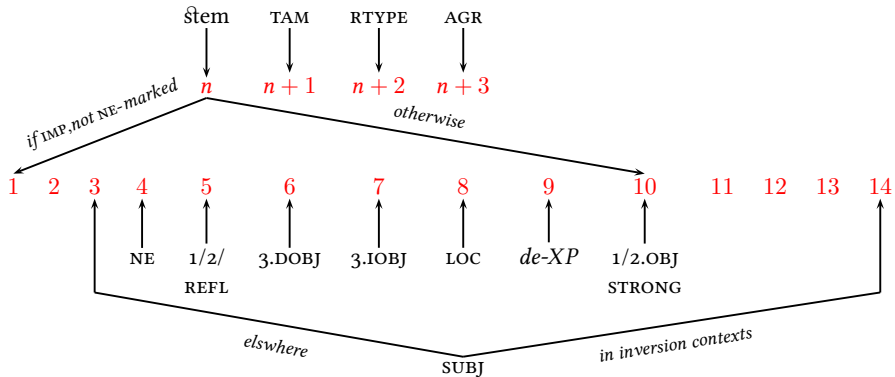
stem TAM RTYPE AGR

$n$ $n+1$ $n+2$ $n+3$

if IMP, not NE-marked

otherwise

1 2 3 4 5 6 7 8 9 10 11 12 13 14

NE 1/2/ REFL 3.DOBJ 3.IOBJ LOC de-XP 1/2.OBJ STRONG

elswhere

in inversion contexts

SUBJ